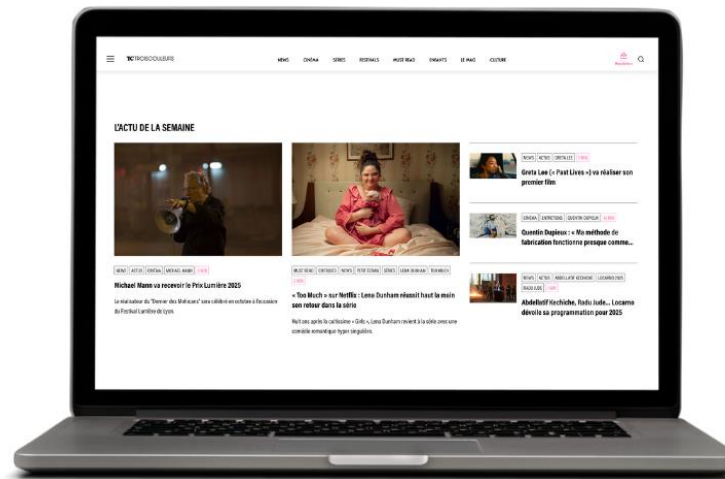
TC TROISCOULEURS

NEWS CINÉMA SÉRIES FESTIVALS MUST READ ENFANTS LE MAG CULTURE

L'ACTU DE LA SEMAINE

NEWS ACTUS CINÉMA MICHAEL MANN

Michael Mann va recevoir le Prix Lumière 2025

Le réalisateur du "Dernier des Mohicans" sera célébré en octobre à l'occasion du Festival Lumière de Lyon.

MUST READ CRITIQUES NEWS PETIT ÉCRAN SÉRIES LENA DUNHAM TOO MUCH

« Too Much » sur Netflix : Lena Dunham réussit haut la main son retour dans la série

Huit ans après la cultissime « Girls », Lena Dunham revient à la série avec une comédie romantique hyper singulière.

NEWS ACTUS CINÉ TALES

Greta Lee (« Past Lives ») va réaliser son premier film

CINÉMA ENTRETIENS QUENTIN DUPIEUX

Quentin Dupieux : « Ma méthode de fabrication fonctionne presque comme...

NEWS ACTUS ABDELLATIF KECHICHE LOCARNO 2025 RADU JUDE

Abdellatif Kechiche, Radu Jude... Locarno dévoile sa programmation pour 2025